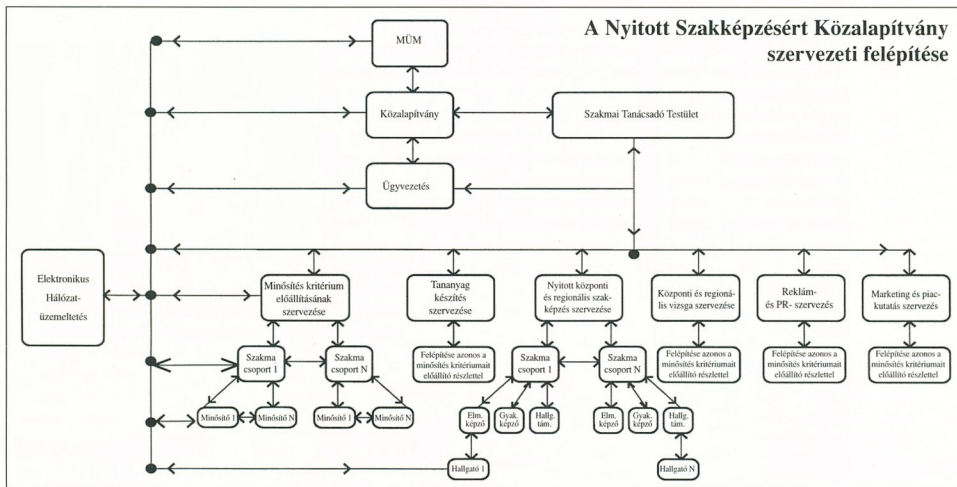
A Nyitott Szakképzésért Közalapítvány szervezeti felépítése

MÜM

Közalapítvány

Szakmai Tanácsadó Testület

Ügyvezetés

Elektronikus Hálózat-üzemeltetés

Minősítés kritérium előállításának szervezése

Tananyag készítés szervezése

Nyitott központi és regionális szakképzés szervezése

Központi és regionális vizsga szervezése

Reklám- és PR- szervezés

Marketing és piackutatás szervezés

Szakma csoport 1

Szakma csoport N

Felépítése azonos a minősítés kritériumait előállító részlettel

Szakma csoport 1

Szakma csoport N

Felépítése azonos a minősítés kritériumait előállító részlettel

Felépítése azonos a minősítés kritériumait előállító részlettel

Felépítése azonos a minősítés kritériumait előállító részlettel

Minősítő 1

Minősítő N

Minősítő 1

Minősítő N

Elm. képző

Gyak. képző

Hallg. tám.

Elm. képző

Gyak. képző

Hallg. tám.

Hallgató 1

Hallgató N